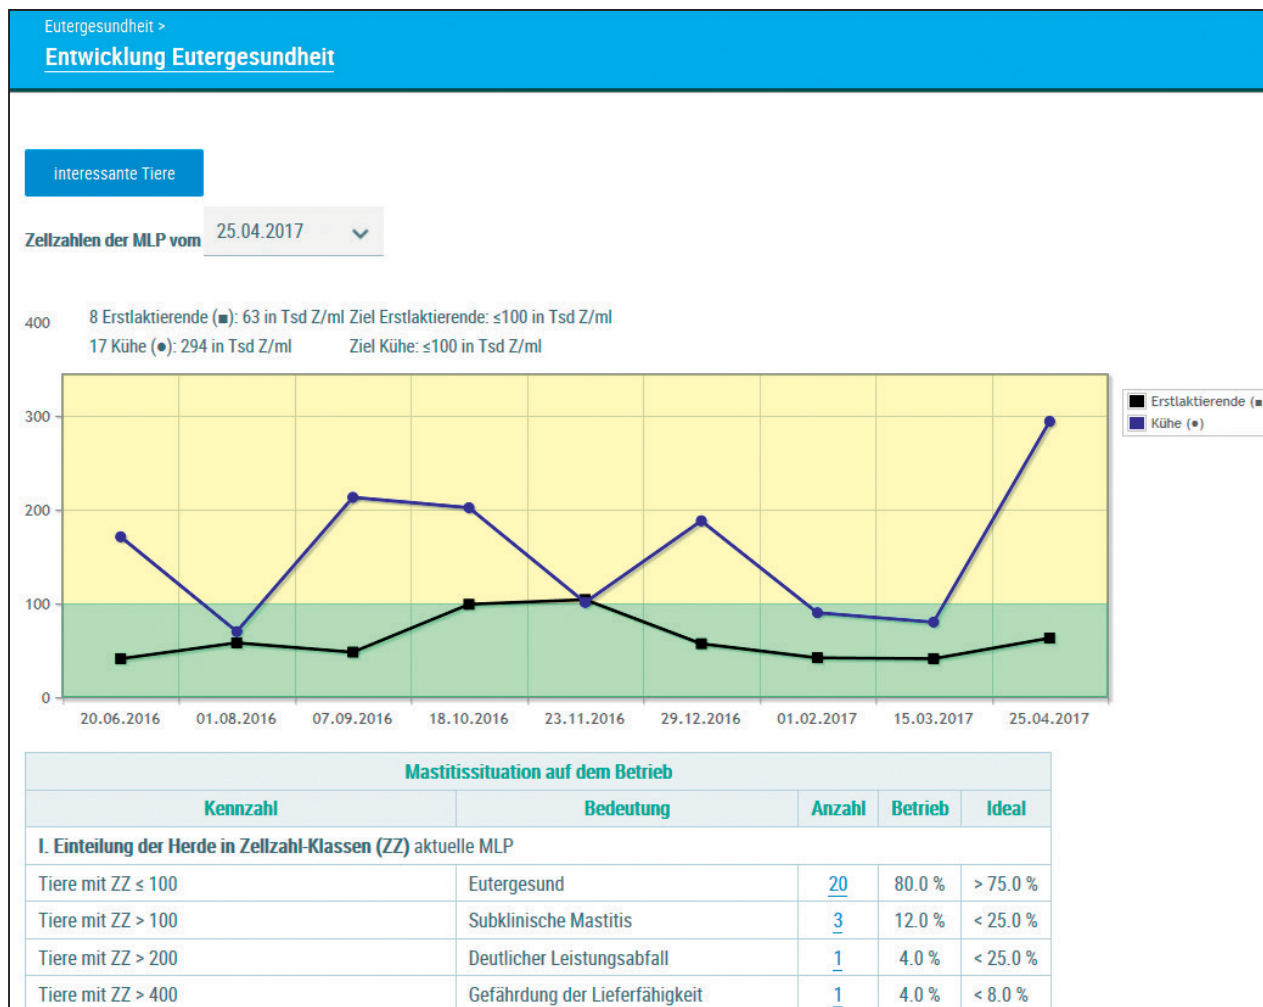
Eutergesundheit >
Entwicklung Eutergesundheit

interessante Tiere

Zellzahlen der MLP vom 25.04.2017

8 Erstlaktierende (■): 63 in Tsd Z/ml Ziel Erstlaktierende: ≤100 in Tsd Z/ml
17 Kühe (●): 294 in Tsd Z/ml Ziel Kühe: ≤100 in Tsd Z/ml

400
300
200
100
0

20.06.2016 01.08.2016 07.09.2016 18.10.2016 23.11.2016 29.12.2016 01.02.2017 15.03.2017 25.04.2017

Erstlaktierende (■
Kühe (●)

| Mastitissituation auf dem Betrieb | | | | |
|---|---|---|---|---|
| Kennzahl | Bedeutung | Anzahl | Betrieb | Ideal |
| I. Einteilung der Herde in Zellzahl-Klassen (ZZ) aktuelle MLP | | | | |
| Tiere mit ZZ ≤ 100 | Eutergesund | 20 | 80.0 % | > 75.0 % |
| Tiere mit ZZ > 100 | Subklinische Mastitis | 3 | 12.0 % | < 25.0 % |
| Tiere mit ZZ > 200 | Deutlicher Leistungsabfall | 1 | 4.0 % | < 25.0 % |
| Tiere mit ZZ > 400 | Gefährdung der Lieferfähigkeit | 1 | 4.0 % | < 8.0 % |